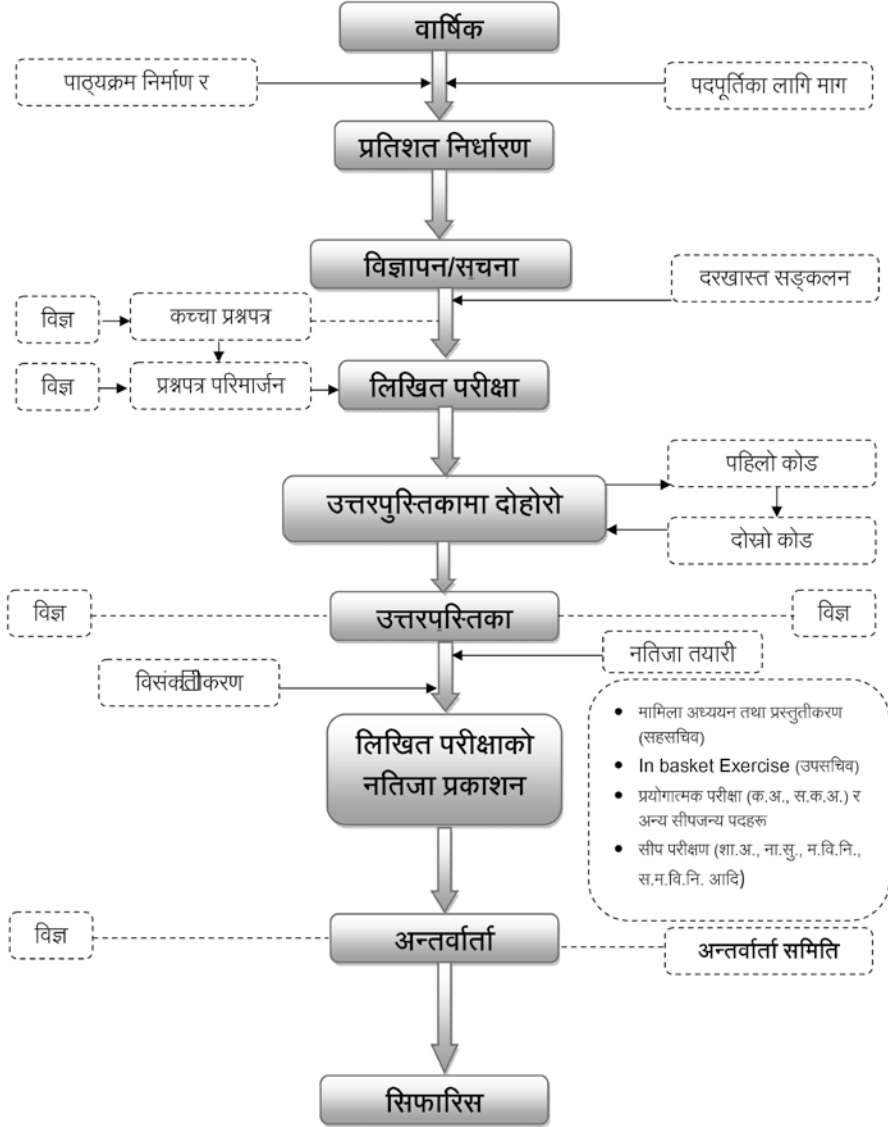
वार्षिक

पाठ्यक्रम निर्माण र

पदपूर्तिका लागि माग

प्रतिशत निर्धारण

विज्ञापन/सचना

दरखास्त सङ्कलन

विज्ञ

कच्चा प्रश्नपत्र

विज्ञ

प्रश्नपत्र परिमार्जन

लिखित परीक्षा

पहिलो कोड

उत्तरपुस्तिकामा दोहोरो

दोस्रो कोड

विज्ञ

उत्तरपस्तिका

विज्ञ

नतिजा तयारी

विसंकेतीकरण

लिखित परीक्षाको नतिजा प्रकाशन

- मामिला अध्ययन तथा प्रस्तुतीकरण (सहसचिव)
- In basket Exercise (उपसचिव)
- प्रयोगात्मक परीक्षा (क.अ., स.क.अ.) र अन्य सीपजन्य पदहरू
- सीप परीक्षण (शा.अ., ना.सु., म.वि.नि., स.म.वि.नि. आदि)

विज्ञ

अन्तर्वार्ता

अन्तर्वार्ता समिति

सिफारिस